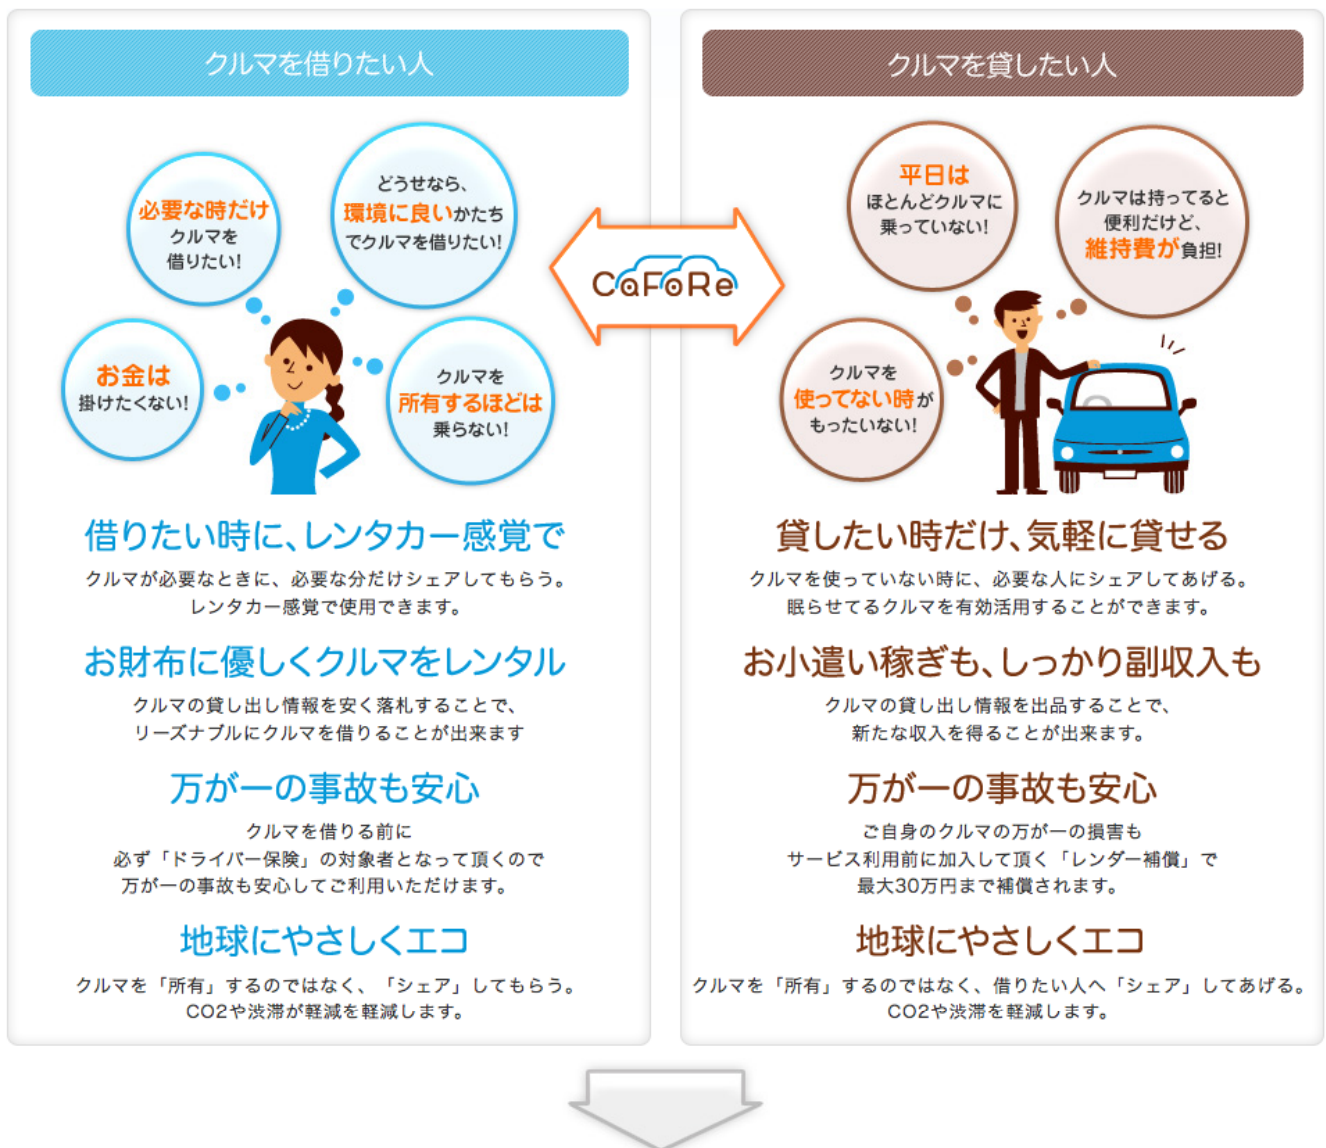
クルマを借りたい人

必要な時だけクルマを借りたい!

どうせなら、環境に良いかたちでクルマを借りたい!

お金は掛けたくない!

クルマを所有するほどは乗らない!

借りたい時に、レンタカー感覚で

クルマが必要なときに、必要な分だけシェアしてもらう。レンタカー感覚で使用できます。

お財布に優しくクルマをレンタル

クルマの貸し出し情報を安く落札することで、リーズナブルにクルマを借りることが出来ます

万が一の事故も安心

クルマを借りる前に必ず「ドライバー保険」の対象者となって頂くので万が一の事故も安心してご利用いただけます。

地球にやさしくエコ

クルマを「所有」するのではなく、「シェア」してもらう。CO2や渋滞が軽減を軽減します。

CaFoRe

クルマを貸したい人

平日はほとんどクルマに乗っていない!

クルマは持ってると便利だけど、維持費が負担!

クルマを使ってない時がもったいない!

貸したい時だけ、気軽に貸せる

クルマを使っていない時に、必要な人にシェアしてあげる。眠らせてるクルマを有効活用することができます。

お小遣い稼ぎも、しっかり副収入も

クルマの貸し出し情報を出品することで、新たな収入を得ることが出来ます。

万が一の事故も安心

ご自身のクルマの万が一の損害もサービス利用前に加入して頂く「レンダー補償」で最大30万円まで補償されます。

地球にやさしくエコ

クルマを「所有」するのではなく、借りたい人へ「シェア」してあげる。CO2や渋滞を軽減します。